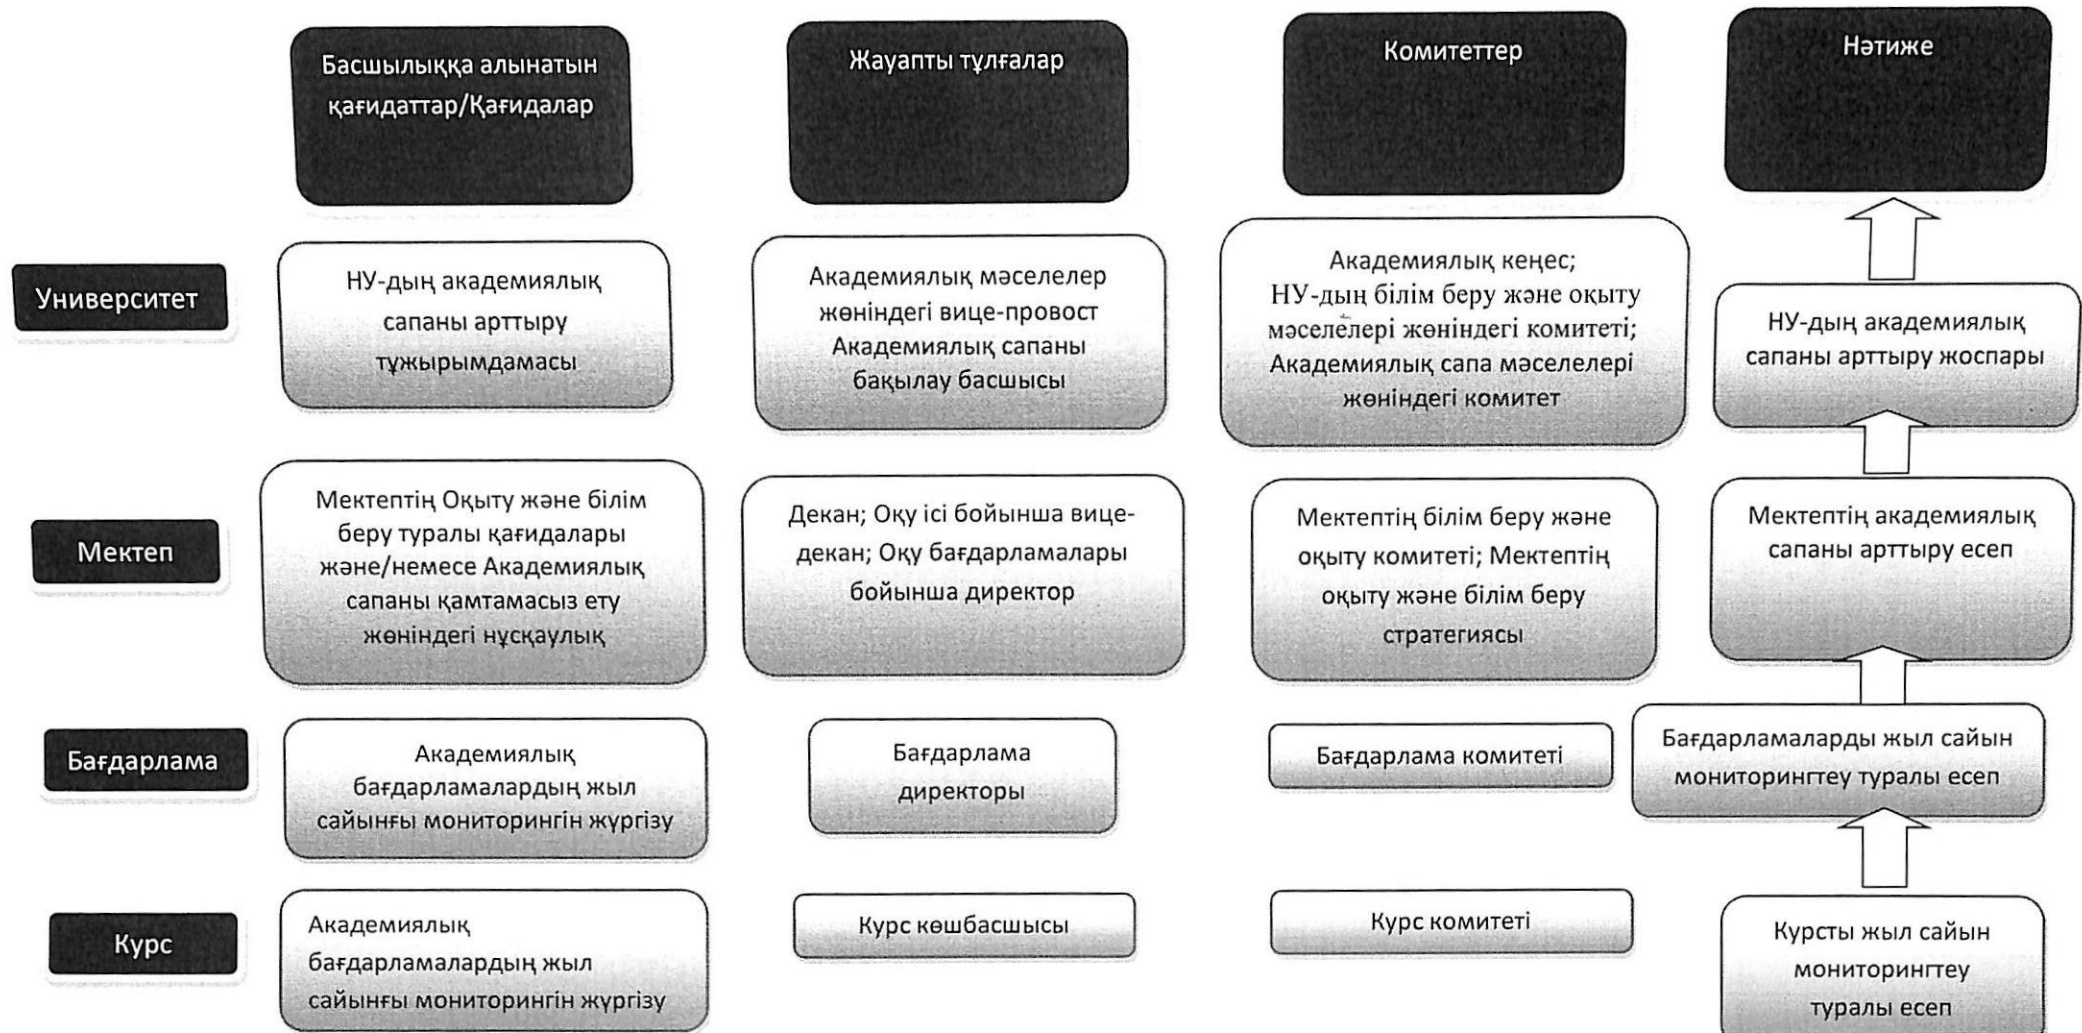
Басшылыққа алынатын қағидаттар/Қағидалар

Жауапты тұлғалар

Комитеттер

Нәтиже

Университет

НУ-дың академиялық сапаны арттыру тұжырымдамасы

Академиялық мәселелер жөніндегі вице-провост Академиялық сапаны бақылау басшысы

Академиялық кеңес; НУ-дың білім беру және оқыту мәселелері жөніндегі комитеті; Академиялық сапа мәселелері жөніндегі комитет

НУ-дың академиялық сапаны арттыру жоспары

Мектеп

Мектептің Оқыту және білім беру туралы қағидалары және/немесе Академиялық сапаны қамтамасыз ету жөніндегі нұсқаулық

Декан; Оқу ісі бойынша вице-декан; Оқу бағдарламалары бойынша директор

Мектептің білім беру және оқыту комитеті; Мектептің оқыту және білім беру стратегиясы

Мектептің академиялық сапаны арттыру есеп

Бағдарлама

Академиялық бағдарламалардың жыл сайынғы мониторингін жүргізу

Бағдарлама директоры

Бағдарлама комитеті

Бағдарламаларды жыл сайын мониторингтеу туралы есеп

Курс

Академиялық бағдарламалардың жыл сайынғы мониторингін жүргізу

Курс көшбасшысы

Курс комитеті

Курсты жыл сайын мониторингтеу туралы есеп